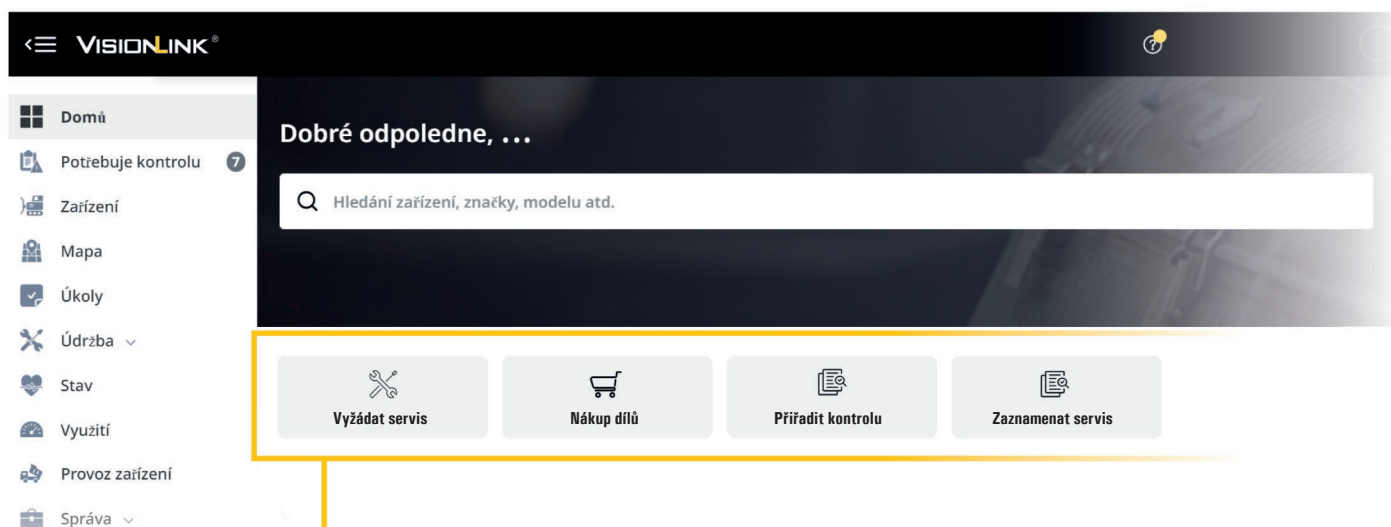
VISIONLINK®

Domů
Potřebuje kontrolu 7
Zařízení
Mapa
Úkoly
Údržba
Stav
Využití
Provoz zařízení
Správa

Dobré odpoledne, ...

Hledání zařízení, značky, modelu atd.

Vyžádat servis
Nákup dílů
Přiřadit kontrolu
Zaznamenat servis